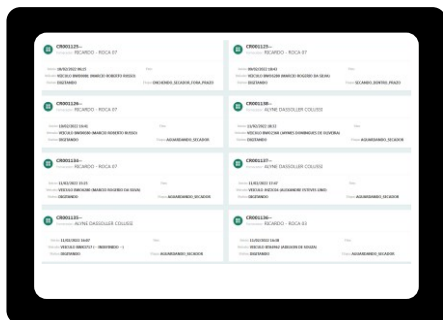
CR001125 -
RICARDO - ROCA 07
18/02/2022 06:23
VEÍCULO BARSHAN (MARCIO ROBERTO RUSSO)
DESTINADO
ENCERRADO_SECADOR_FORA_PRAZO

CR001125 -
RICARDO - ROCA 07
09/02/2022
VEÍCULO BARSHAN (MARCIO ROGERIO DA SILVA)
DESTINADO
SECANDO_DENTRO_PRAZO

CR001126 -
RICARDO - ROCA 07
18/02/2022 10:41
VEÍCULO BARSHAN (MARCIO ROBERTO RUSSO)
DESTINADO
AGUARDANDO_SECADOR

CR001198 -
ALYNE DASSOLLER COLUSSI
15/02/2022 18:12
VEÍCULO BARSHAN (JAYMES DOMINGOS DE OLIVEIRA)
DESTINADO
AGUARDANDO_SECADOR

CR001116 -
RICARDO - ROCA 07
11/02/2022 10:13
VEÍCULO BARSHAN (MARCIO ROGERIO DA SILVA)
DESTINADO
AGUARDANDO_SECADOR

CR001117 -
ALYNE DASSOLLER COLUSSI
11/02/2022 17:47
VEÍCULO AGESTA (ALEXANDRE PETERS LINO)
DESTINADO
AGUARDANDO_SECADOR

CR001135 -
ALYNE DASSOLLER COLUSSI
11/02/2022 16:07
VEÍCULO BARSTELT - INDEFINIDO - 1
DESTINADO
AGUARDANDO_SECADOR

CR001136 -
RICARDO - ROCA 03
11/02/2022 16:28
VEÍCULO BRUNO (ABILSON DE SOUZA)
DESTINADO
AGUARDANDO_SECADOR